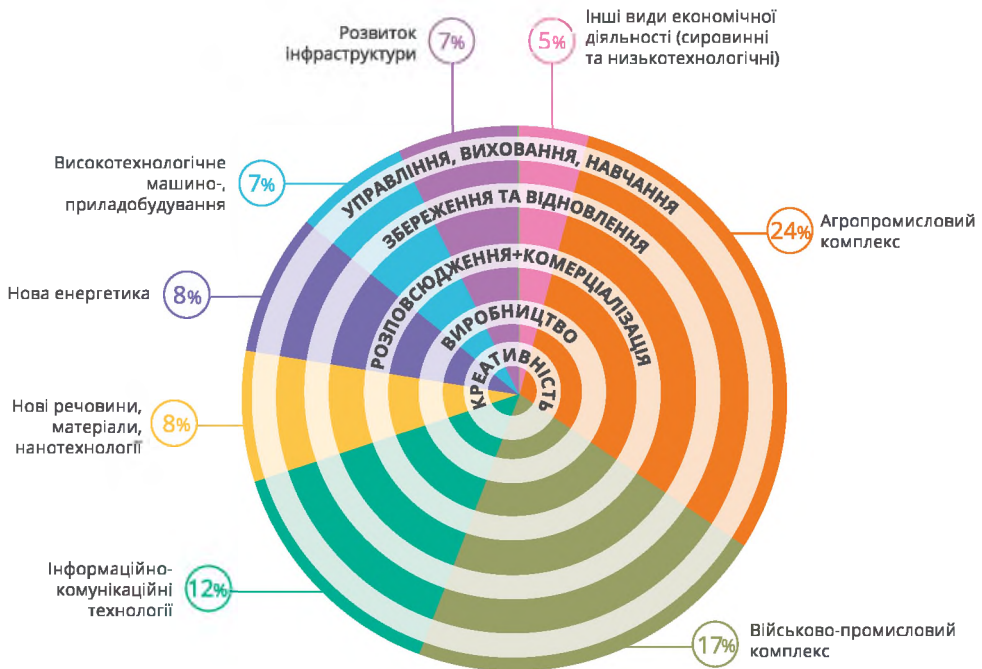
Розвиток інфраструктури 7%

5% Інші види економічної діяльності (сировинні та низькотехнологічні)

Високотехнологічне машино-, приладобудування 7%

24% Агропромисловий комплекс

Нова енергетика 8%

Нові речовини, матеріали, нанотехнології 8%

Інформаційно-комунікаційні технології 12%

17% Військово-промисловий комплекс

УПРАВЛІННЯ, ВИХОВАННЯ, НАВЧАННЯ
ЗБЕРЕЖЕННЯ ТА ВІДНОВЛЕННЯ
РОЗПОВСЮДЖЕННЯ+КОМЕРЦІАЛІЗАЦІЯ
ВИРОБНИЦТВО
КРЕАТИВНІСТЬ